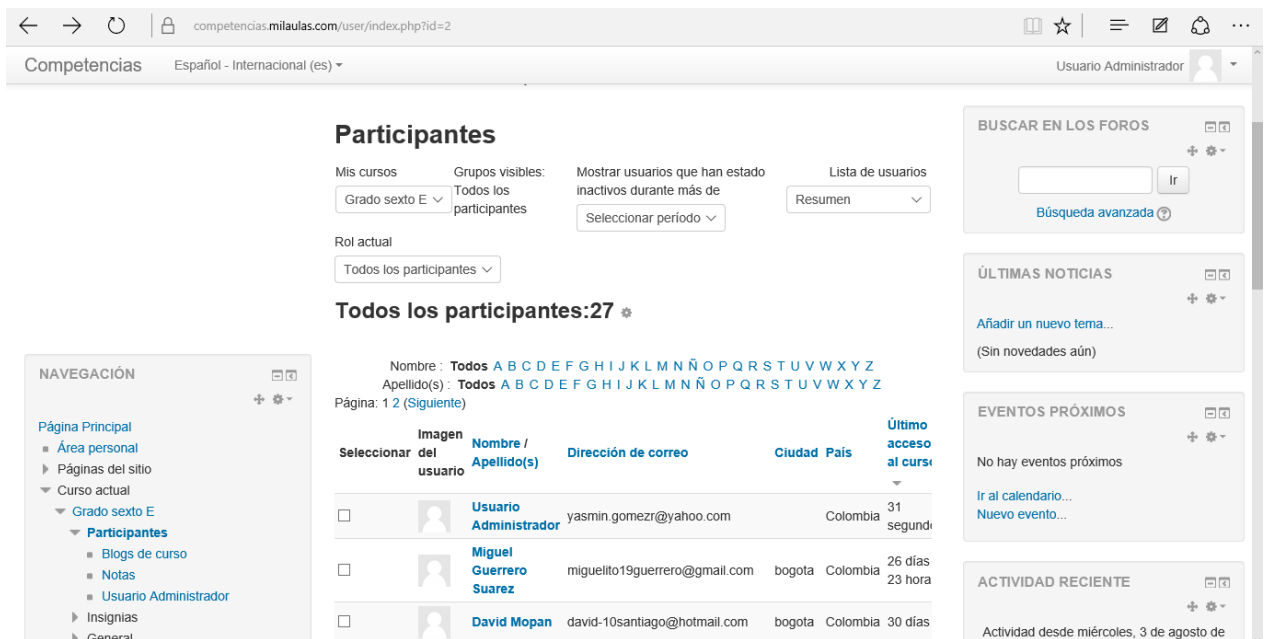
competencias.milaulas.com/user/index.php?id=2

Competencias Español - Internacional (es) ▾ Usuario Administrador

Participantes

Mis cursos
Grado sexto E

Grupos visibles: Todos los participantes

Mostrar usuarios que han estado inactivos durante más de
Seleccionar período

Lista de usuarios
Resumen

Rol actual
Todos los participantes

Todos los participantes:27

Nombre : Todos A B C D E F G H I J K L M N Ñ O P Q R S T U V W X Y Z
Apellido(s) : Todos A B C D E F G H I J K L M N Ñ O P Q R S T U V W X Y Z
Página: 1 2 (Siguiente)

| Seleccionar | Imagen del usuario | Nombre / Apellido(s) | Dirección de correo | Ciudad | País | Último acceso al curs |
|---|---|---|---|---|---|---|
| | | Usuario Administrador | yasmin.gomezr@yahoo.com | | Colombia | 31 segund |
| | | Miguel Guerrero Suarez | miguelito19guerrero@gmail.com | bogota | Colombia | 26 días 23 hora |
| | | David Mopan | david-10santiago@hotmail.com | bogota | Colombia | 30 días |

NAVEGACIÓN
Página Principal
Área personal
Páginas del sitio
Curso actual
Grado sexto E
Participantes
Blogs de curso
Notas
Usuario Administrador
Insignias
General

BUSCAR EN LOS FOROS
Ir
Búsqueda avanzada

ÚLTIMAS NOTICIAS
Añadir un nuevo tema...
(Sin novedades aún)

EVENTOS PRÓXIMOS
No hay eventos próximos
Ir al calendario...
Nuevo evento...

ACTIVIDAD RECIENTE
Actividad desde miércoles, 3 de agosto de